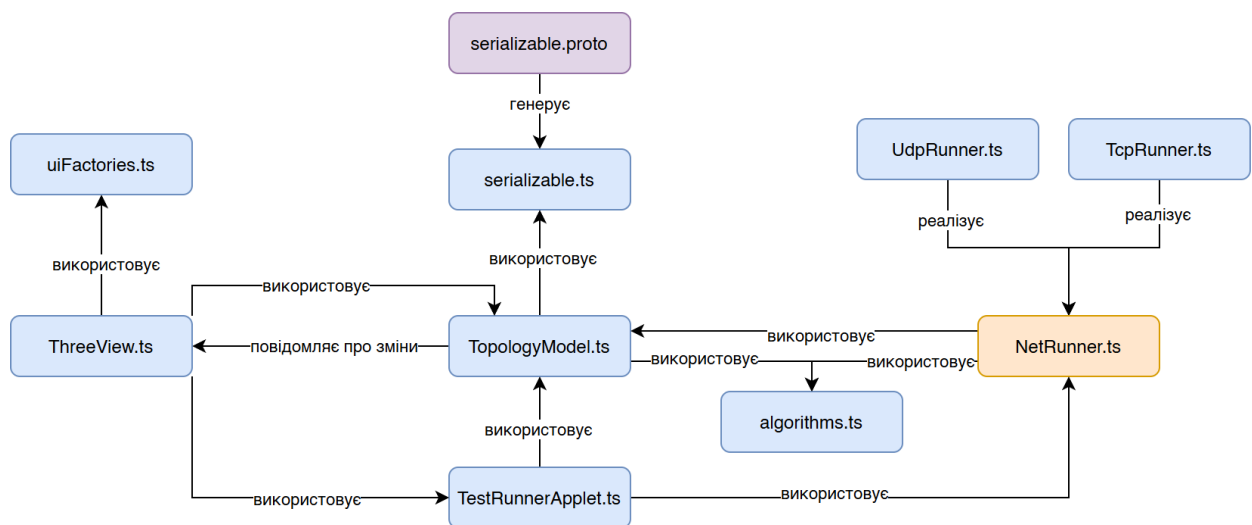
serializable.proto

генерує

serializable.ts

uiFactories.ts

UdpRunner.ts

TcpRunner.ts

реалізує

реалізує

використовує

використовує

використовує

ThreeView.ts

повідомляє про зміни

TopologyModel.ts

використовує

NetRunner.ts

використовує

використовує

algorithms.ts

використовує

використовує

TestRunnerApplet.ts

використовує